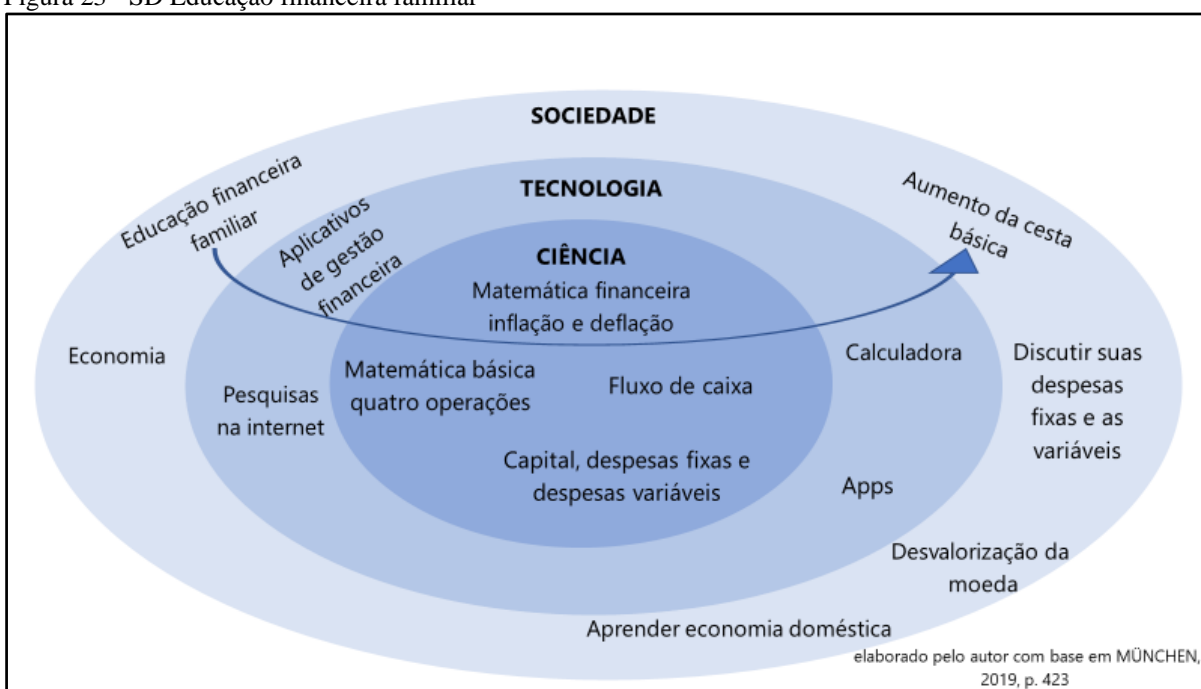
Figura 25 - SD Educação financeira familiar

SOCIEDADE

TECNOLOGIA

CIÊNCIA

Educação financeira familiar

Aplicativos de gestão financeira

Aumento da cesta básica

Matemática financeira inflação e deflação

Economia

Pesquisas na internet

Matemática básica quatro operações

Fluxo de caixa

Calculadora

Discutir suas despesas fixas e as variáveis

Capital, despesas fixas e despesas variáveis

Apps

Desvalorização da moeda

Aprender economia doméstica

elaborado pelo autor com base em MÜNCHEN, 2019, p. 423